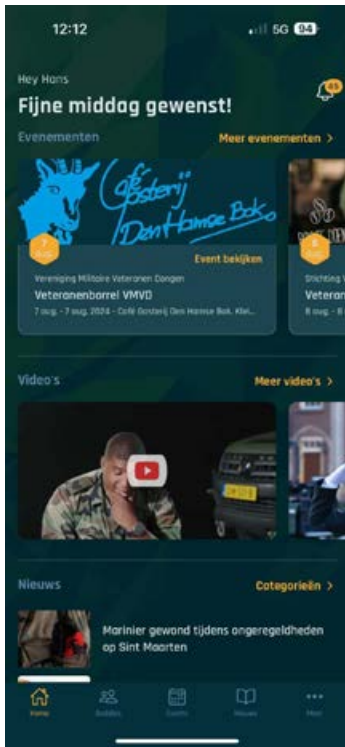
12:12

5G 94

Hey Hans

Fijne middag gewenst!

45

Evenementen

Meer evenementen >

Café Gosterij Den Hamse Bok

7 aug.

Event bekijken

Vereniging Militaire Veteranen Dongen

Veteranenborrel VMVD

7 aug. - 7 aug. 2024 - Café Gosterij Den Hamse Bok, Klei...

8 aug.

Stichting V

Veteran

8 aug. - 8

Video's

Meer video's >

Nieuws

Categorieën >

Marinier gewond tijdens ongeregeldheden op Sint Maarten

Home

Buddies

Events

Nieuws

Meer